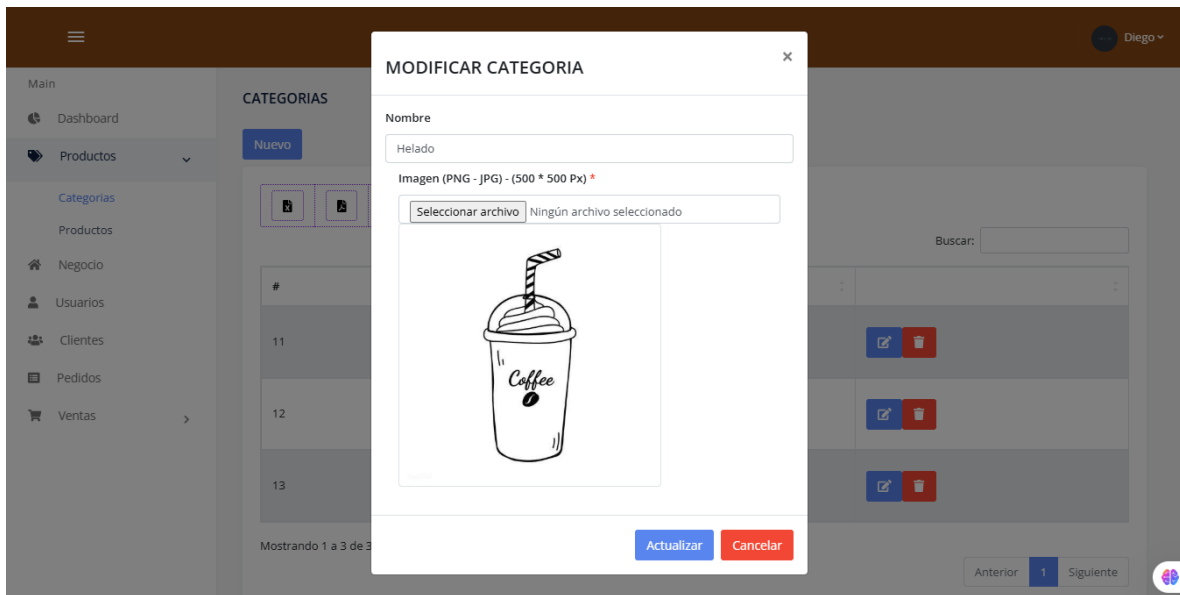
Diego

Main
Dashboard
Productos
Categorias
Productos
Negocio
Usuarios
Clientes
Pedidos
Ventas

CATEGORIAS
Nuevo

Buscar:

| # | | |
|---|---|---|
| 11 | | |
| 12 | | |
| 13 | | |

Mostrando 1 a 3 de 3

Anterior 1 Siguiente

MODIFICAR CATEGORIA ×

Nombre
Helado
Imagen (PNG - JPG) - (500 * 500 Px) *
Seleccionar archivo Ningún archivo seleccionado

Coffee

Actualizar Cancelar